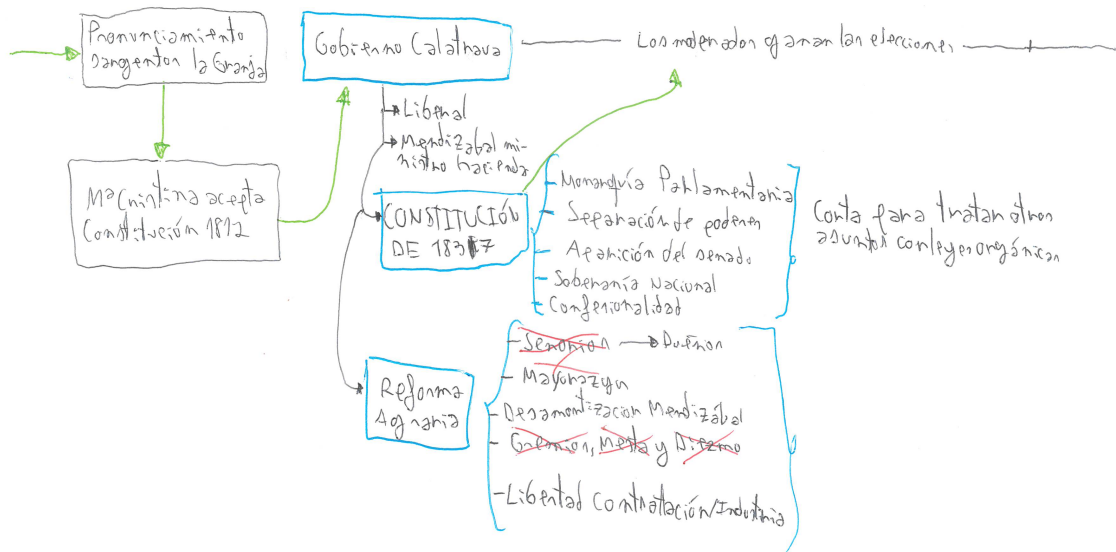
Pronunciamiento Sargentos la Granja

Ma Cristina acepta Constitución 1812

Gobierno Calatrava

Los moderados ganan las elecciones

Liberal

Mendizabal ministro hacienda

CONSTITUCIÓN DE 1837

Monarquía Parlamentaria

Separación de poderes

Aparición del senado

Soberanía Nacional

Confesionalidad

Corta para tratar otros asuntos con leyes orgánicas

Reforma Agraria

Señorios → Dueños

Mayorazgos

Desamortización Mendizábal

Gremios, Mesta y Diezmo

Libertad contratación/Industria